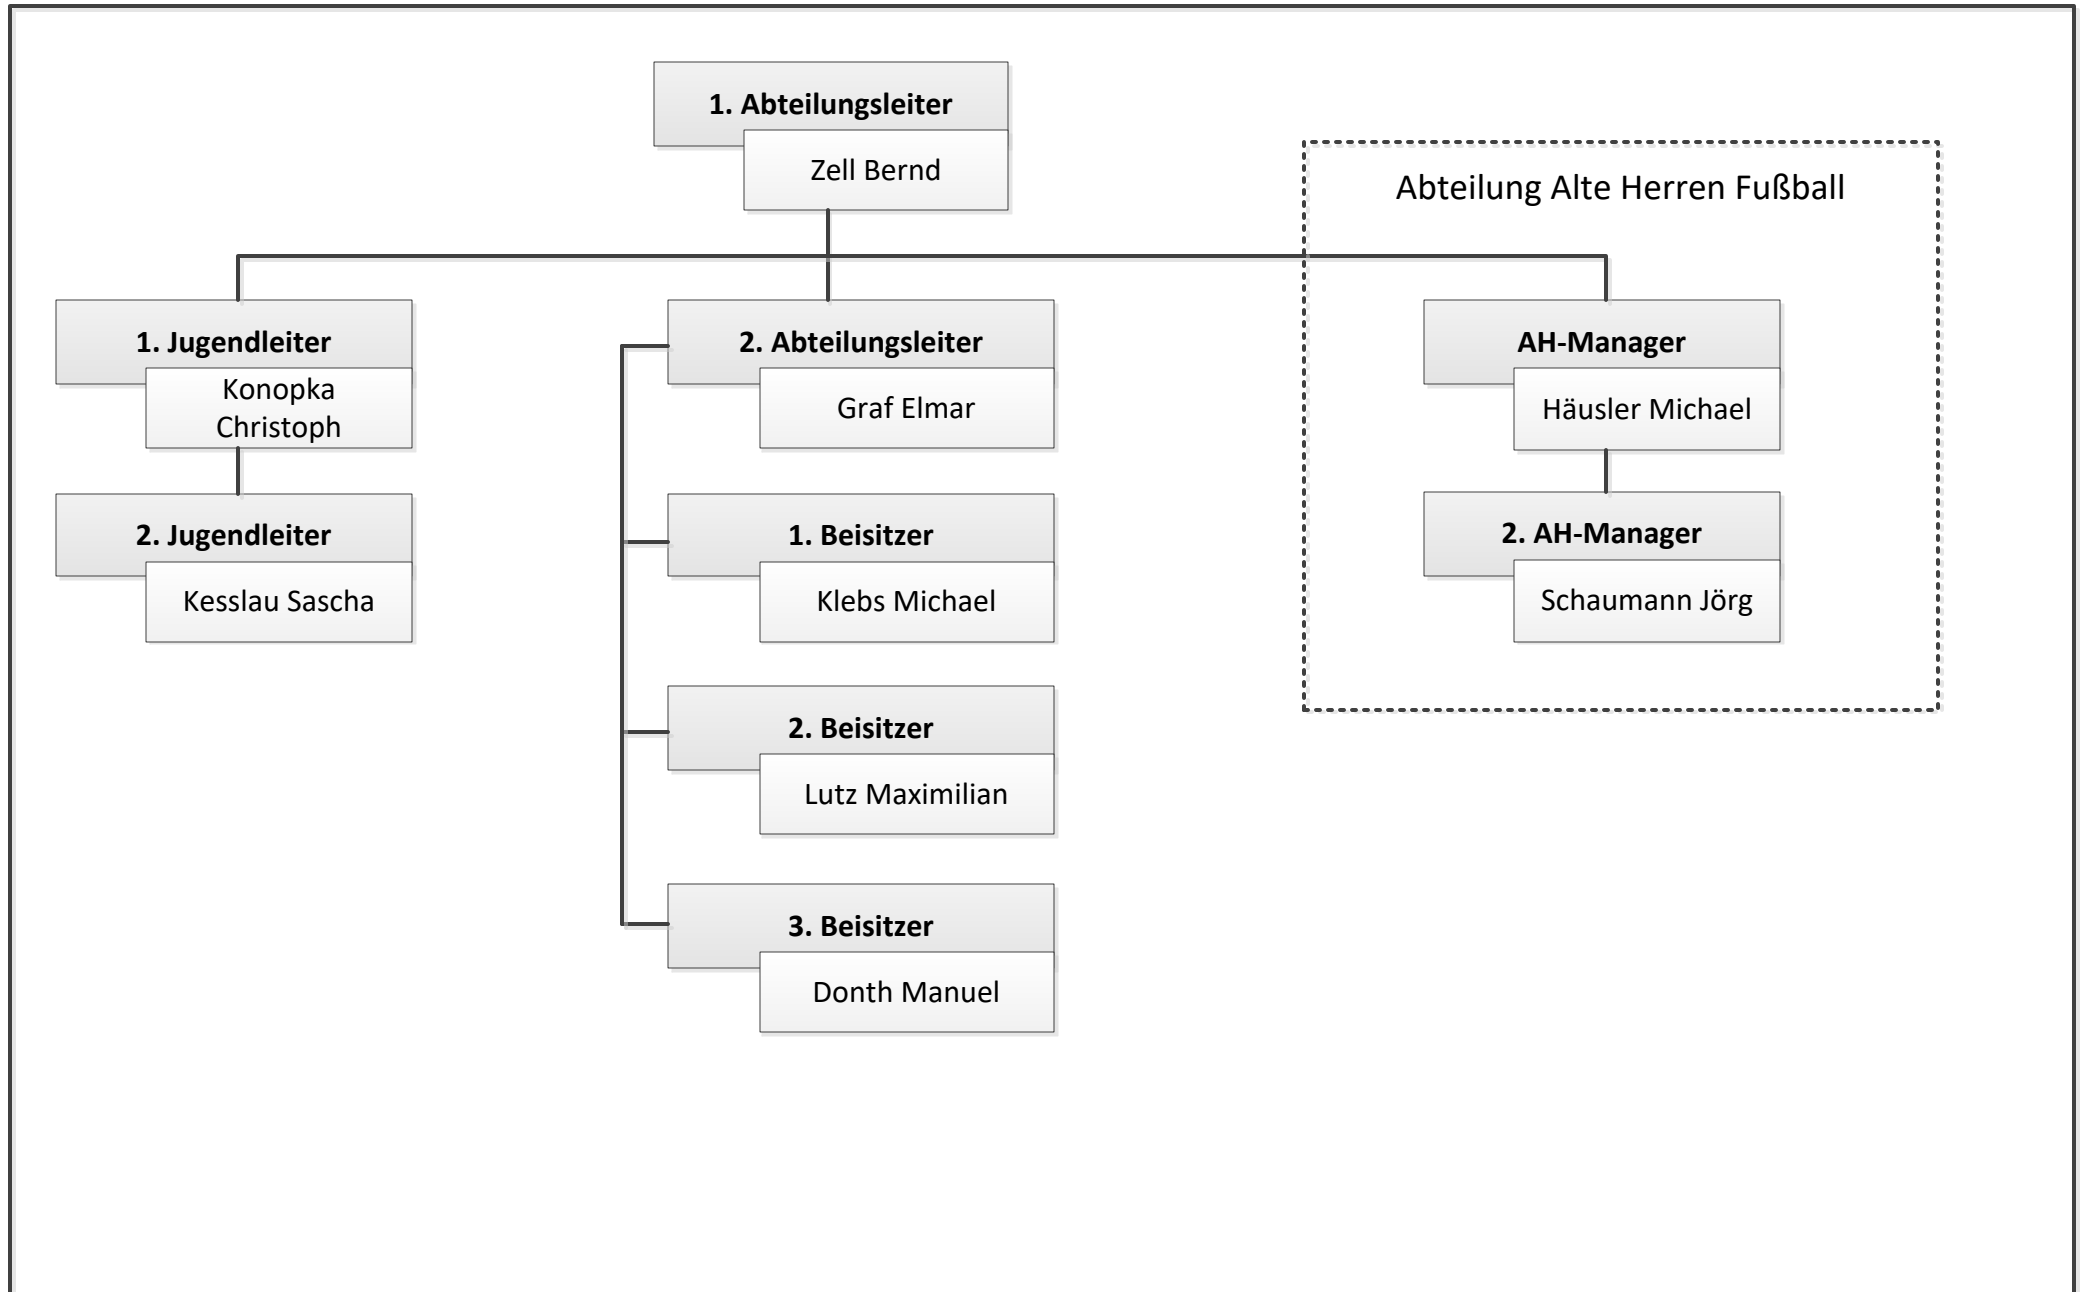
**1. Abteilungsleiter**
Zell Bernd

Abteilung Alte Herren Fußball

**1. Jugendleiter**
Konopka Christoph

**2. Jugendleiter**
Kesslau Sascha

**2. Abteilungsleiter**
Graf Elmar

**1. Beisitzer**
Klebs Michael

**2. Beisitzer**
Lutz Maximilian

**3. Beisitzer**
Donth Manuel

**AH-Manager**
Häusler Michael

**2. AH-Manager**
Schaumann Jörg